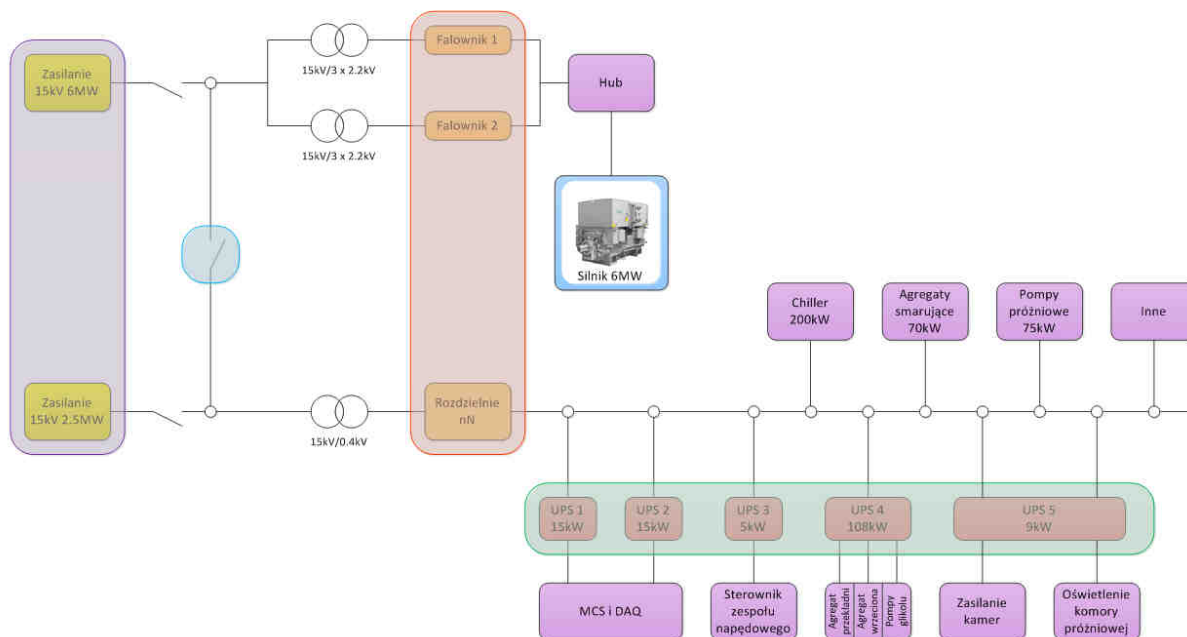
Zasilanie 15kV 6MW

Zasilanie 15kV 2.5MW

15kV/3 x 2.2kV

15kV/3 x 2.2kV

15kV/0.4kV

Falownik 1

Falownik 2

Rozdzielnie nN

Hub

Silnik 6MW

Chiller 200kW

Agregaty smarujące 70kW

Pompy próżniowe 75kW

Inne

UPS 1 15kW

UPS 2 15kW

UPS 3 5kW

UPS 4 108kW

UPS 5 9kW

MCS i DAQ

Sterownik zespołu napędowego

Agregat przekładni

Agregat wrzeciona

Pompy glikolu

Zasilanie kamer

Oświetlenie komory próżniowej